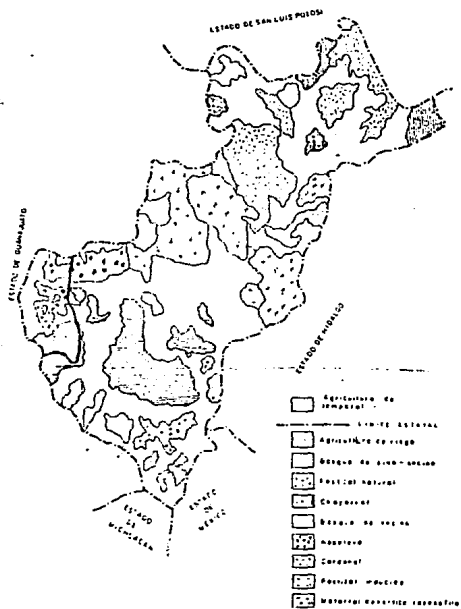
ESTADO DE SAN LUIS POTOSI

ESTADO DE GUANAJUATO

ESTADO DE HIDALGO

ESTADO DE MICHOACAN

ESTADO DE MEXICO

Agricultura de temporal

LIMITE ESTATAL

Agricultura de riego

Bosque de pino-encino

Pastizal natural

Chaparral

Bosque de encino

Matorral

Cardonal

Pastizal inducido

Matorral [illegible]